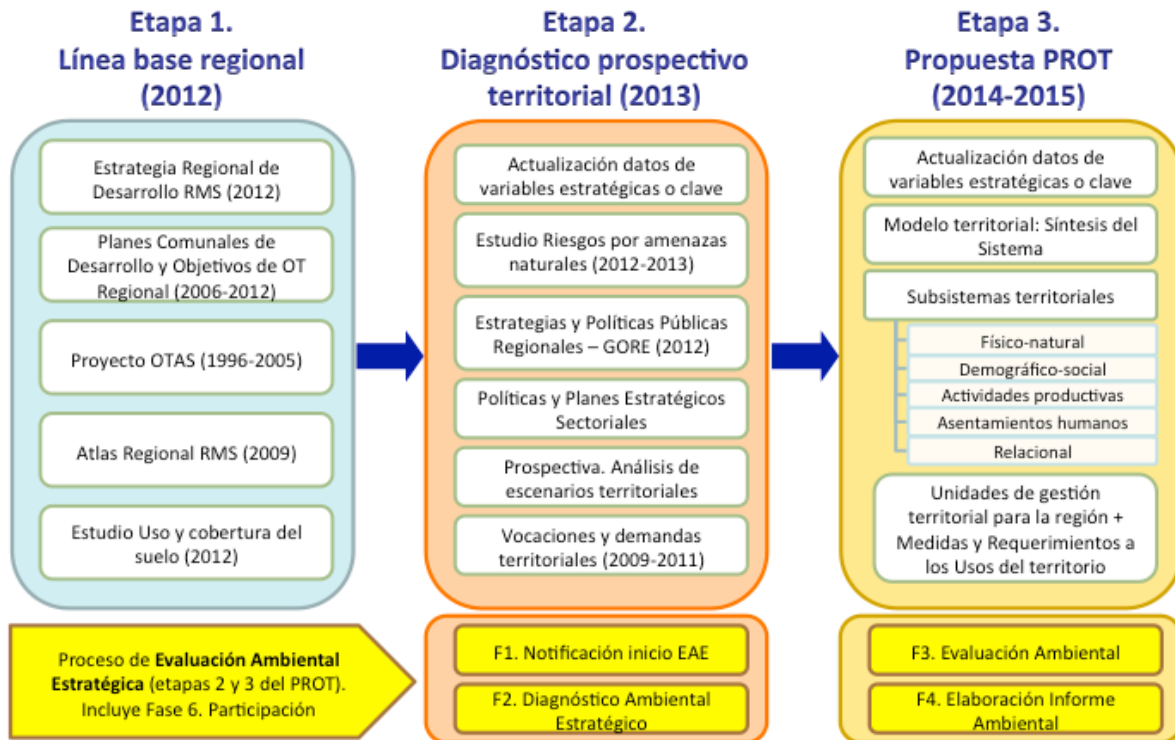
Etapa 1.
Línea base regional
(2012)

Estrategia Regional de Desarrollo RMS (2012)

Planes Comunales de Desarrollo y Objetivos de OT Regional (2006-2012)

Proyecto OTAS (1996-2005)

Atlas Regional RMS (2009)

Estudio Uso y cobertura del suelo (2012)

Etapa 2.
Diagnóstico prospectivo territorial (2013)

Actualización datos de variables estratégicas o clave

Estudio Riesgos por amenazas naturales (2012-2013)

Estrategias y Políticas Públicas Regionales – GORE (2012)

Políticas y Planes Estratégicos Sectoriales

Prospectiva. Análisis de escenarios territoriales

Vocaciones y demandas territoriales (2009-2011)

Etapa 3.
Propuesta PROT
(2014-2015)

Actualización datos de variables estratégicas o clave

Modelo territorial: Síntesis del Sistema

Subsistemas territoriales

Físico-natural

Demográfico-social

Actividades productivas

Asentamientos humanos

Relacional

Unidades de gestión territorial para la región + Medidas y Requerimientos a los Usos del territorio

Proceso de **Evaluación Ambiental Estratégica** (etapas 2 y 3 del PROT). Incluye Fase 6. Participación

F1. Notificación inicio EAE

F2. Diagnóstico Ambiental Estratégico

F3. Evaluación Ambiental

F4. Elaboración Informe Ambiental